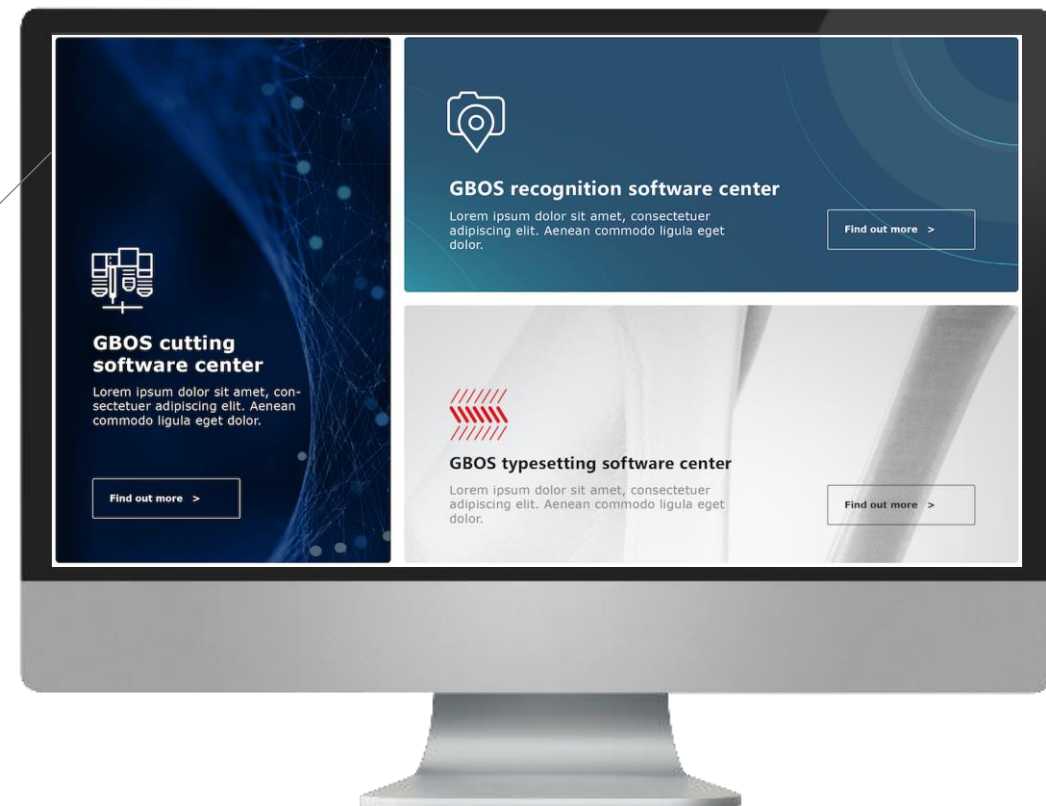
GBOS cutting software center

Lorem ipsum dolor sit amet, consectetuer adipiscing elit. Aenean commodo ligula eget dolor.

Find out more >

GBOS recognition software center

Lorem ipsum dolor sit amet, consectetuer adipiscing elit. Aenean commodo ligula eget dolor.

Find out more >

GBOS typesetting software center

Lorem ipsum dolor sit amet, consectetuer adipiscing elit. Aenean commodo ligula eget dolor.

Find out more >